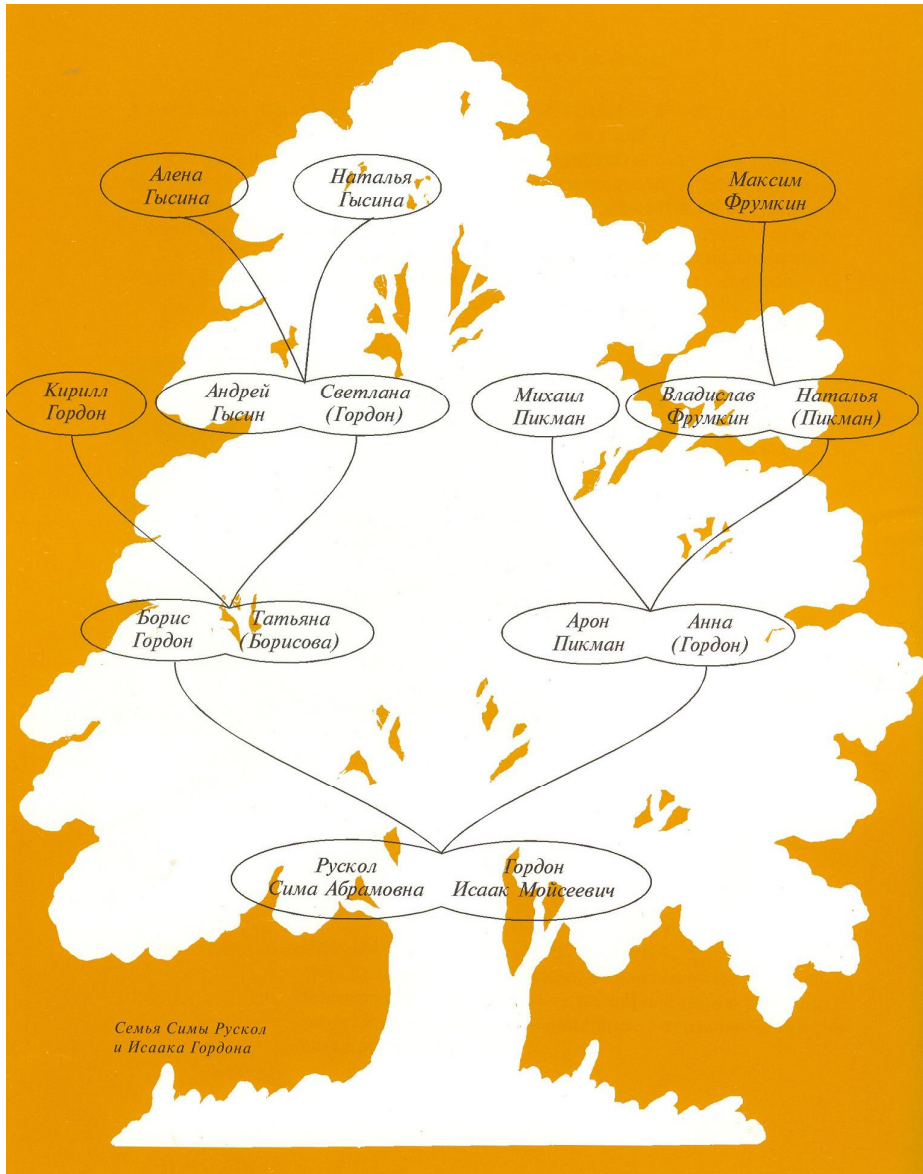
Алена Гысина

Наталья Гысина

Максим Фрумкин

Кирилл Гордон

Андрей Гысин

Светлана (Гордон)

Михаил Пикман

Владислав Фрумкин

Наталья (Пикман)

Борис Гордон

Татьяна (Борисова)

Арон Пикман

Анна (Гордон)

Рускол Сима Абрамовна

Гордон Исаак Моисеевич

Семья Симы Рускол и Исаака Гордона